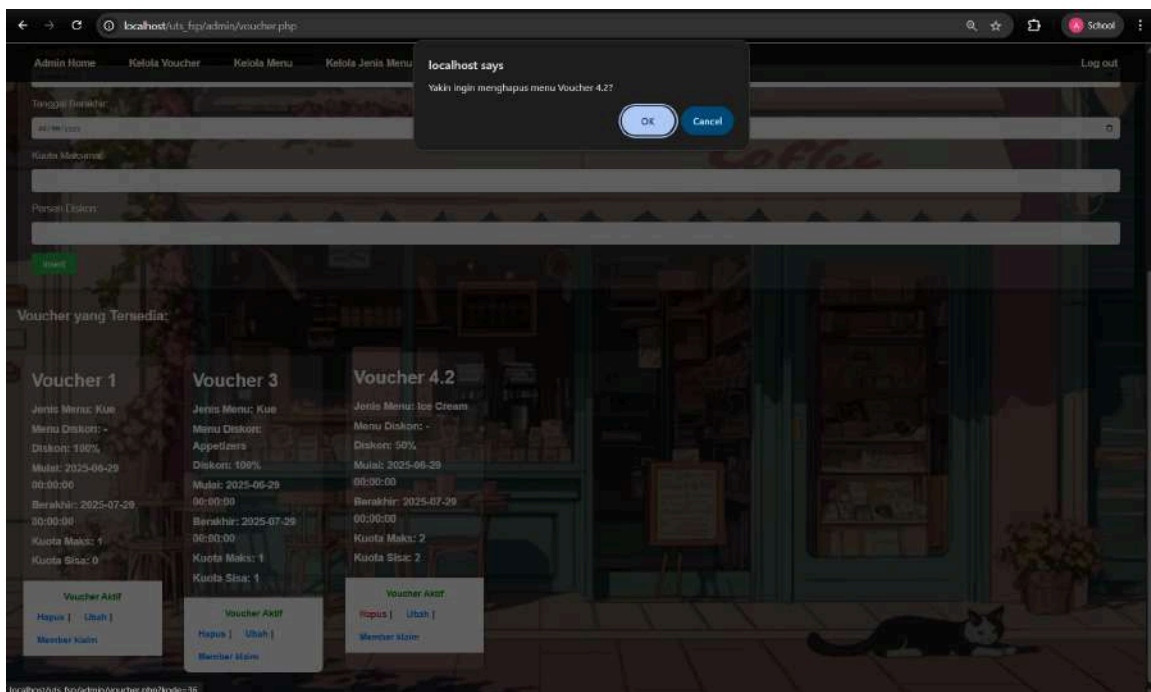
localhost/uts_fsp/admin/voucher.php

School

Admin Home Kelola Voucher Kelola Menu Kelola Jenis Menu

Log out

localhost says

Yakin ingin menghapus menu Voucher 4.2?

OK Cancel

Tanggal Berakhir:

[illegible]

Kuota Maksimal:

Pesan Diskon:

Insert

Voucher yang Tersedia:

Voucher 1

Jenis Menu: Kue
Menu Diskon: -
Diskon: 100%
Mulai: 2025-06-29 00:00:00
Berakhir: 2025-07-29 00:00:00
Kuota Maks: 1
Kuota Sisa: 0

Voucher Aktif
Hapus | Ubah |
Member Klaim

Voucher 3

Jenis Menu: Kue
Menu Diskon: Appetizers
Diskon: 100%
Mulai: 2025-06-29 00:00:00
Berakhir: 2025-07-29 00:00:00
Kuota Maks: 1
Kuota Sisa: 1

Voucher Aktif
Hapus | Ubah |
Member Klaim

Voucher 4.2

Jenis Menu: Ice Cream
Menu Diskon: -
Diskon: 50%
Mulai: 2025-06-29 00:00:00
Berakhir: 2025-07-29 00:00:00
Kuota Maks: 2
Kuota Sisa: 2

Voucher Aktif
Hapus | Ubah |
Member Klaim

localhost/uts_fsp/admin/voucher.php?kode=36